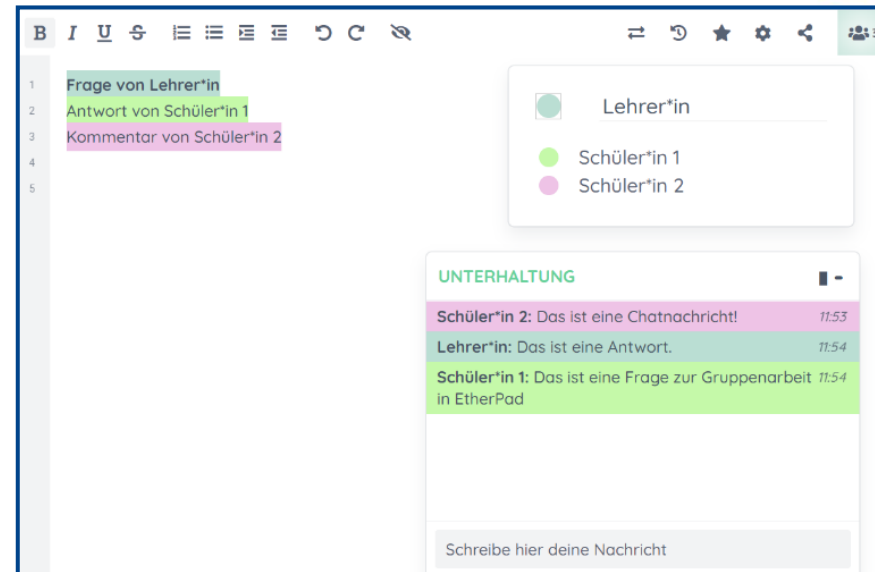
B I U S

1 Frage von Lehrer*in
2 Antwort von Schüler*in 1
3 Kommentar von Schüler*in 2
4
5

Lehrer*in
Schüler*in 1
Schüler*in 2

UNTERHALTUNG

Schüler*in 2: Das ist eine Chatnachricht! 11:53
Lehrer*in: Das ist eine Antwort. 11:54
Schüler*in 1: Das ist eine Frage zur Gruppenarbeit in EtherPad 11:54

Schreibe hier deine Nachricht